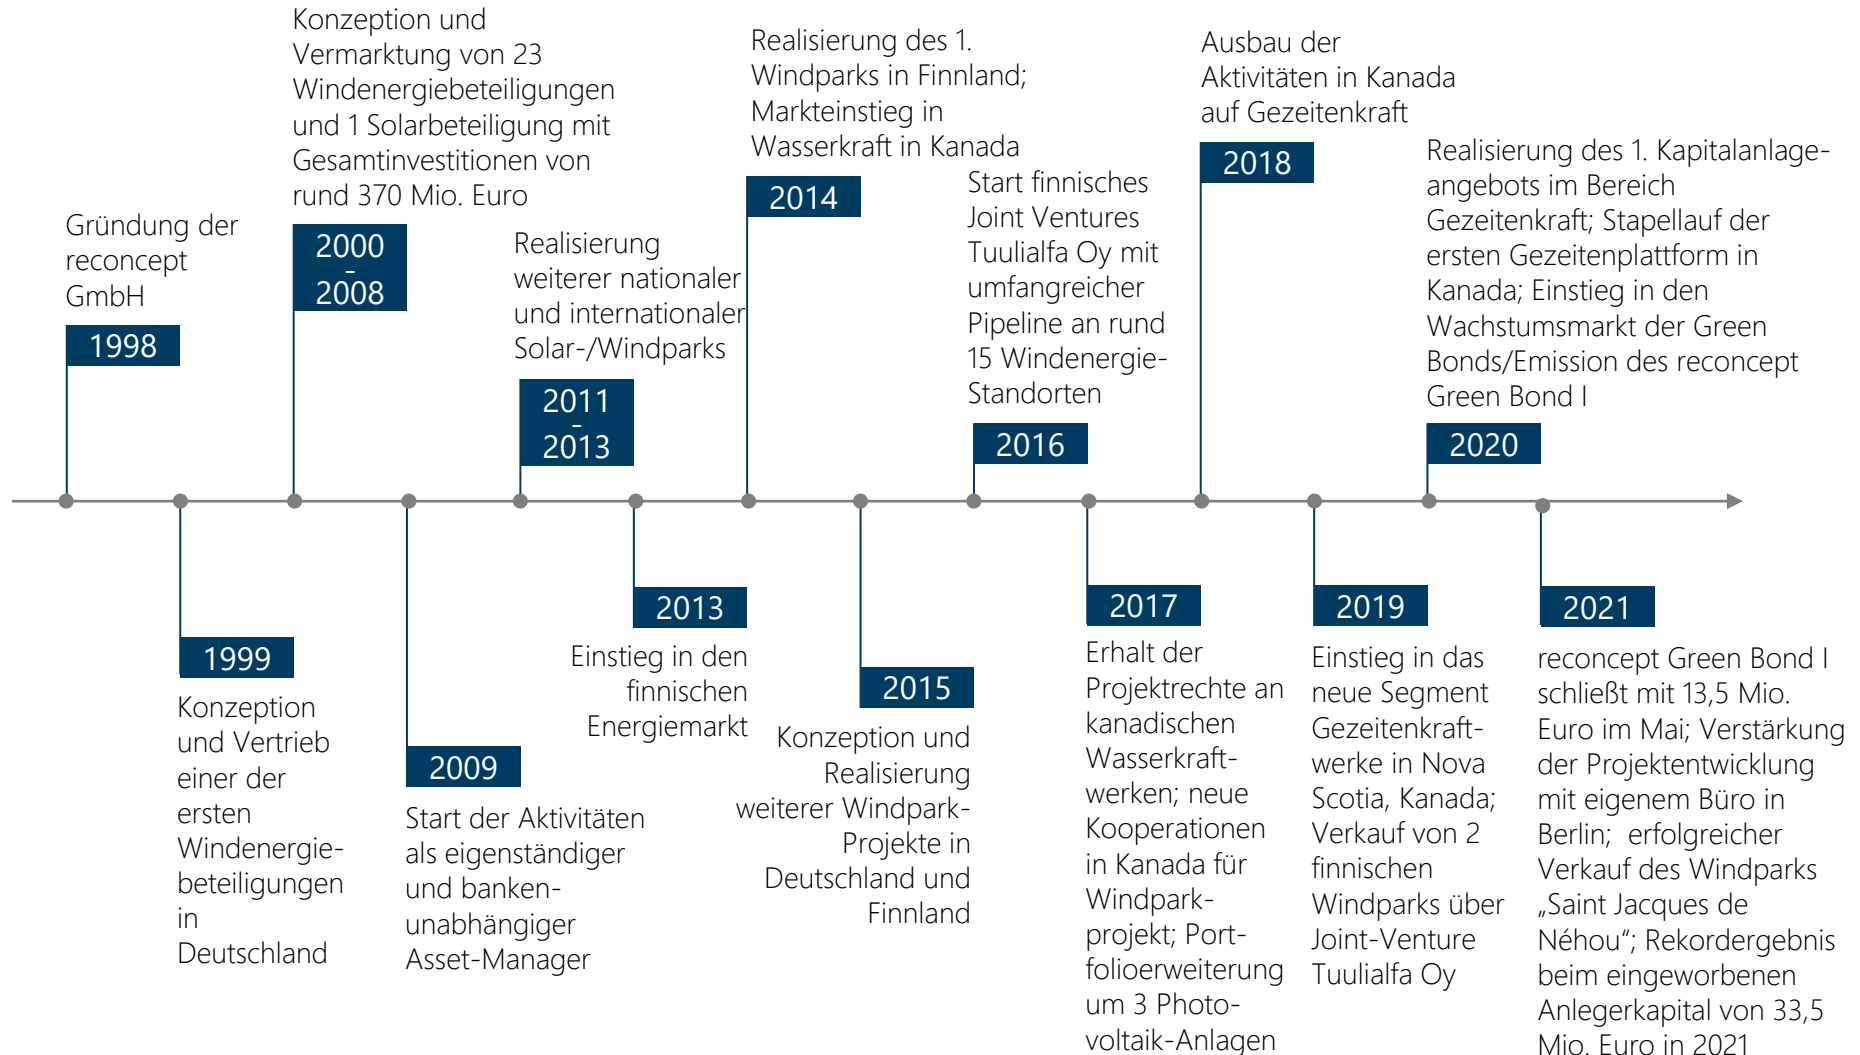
Gründung der reconcept GmbH

1998

Konzeption und Vermarktung von 23 Windenergiebeteiligungen und 1 Solarbeteiligung mit Gesamtinvestitionen von rund 370 Mio. Euro

2000 - 2008

Realisierung weiterer nationaler und internationaler Solar-/Windparks

2011 - 2013

Realisierung des 1. Windparks in Finnland; Markteinstieg in Wasserkraft in Kanada

2014

Start finnisches Joint Ventures Tuulialfa Oy mit umfangreicher Pipeline an rund 15 Windenergie-Standorten

2016

Ausbau der Aktivitäten in Kanada auf Gezeitenkraft

2018

Realisierung des 1. Kapitalanlage-angebots im Bereich Gezeitenkraft; Stapellauf der ersten Gezeitenplattform in Kanada; Einstieg in den Wachstumsmarkt der Green Bonds/Emission des reconcept Green Bond I

2020

1999

Konzeption und Vertrieb einer der ersten Windenergiebeteiligungen in Deutschland

2009

Start der Aktivitäten als eigenständiger und bankenunabhängiger Asset-Manager

2013

Einstieg in den finnischen Energiemarkt

2015

Konzeption und Realisierung weiterer Windpark-Projekte in Deutschland und Finnland

2017

Erhalt der Projektrechte an kanadischen Wasserkraftwerken; neue Kooperationen in Kanada für Windparkprojekt; Portfolioerweiterung um 3 Photovoltaik-Anlagen

2019

Einstieg in das neue Segment Gezeitenkraftwerke in Nova Scotia, Kanada; Verkauf von 2 finnischen Windparks über Joint-Venture Tuulialfa Oy

2021

reconcept Green Bond I schließt mit 13,5 Mio. Euro im Mai; Verstärkung der Projektentwicklung mit eigenem Büro in Berlin; erfolgreicher Verkauf des Windparks „Saint Jacques de Néhou“; Rekordergebnis beim eingeworbenen Anlegerkapital von 33,5 Mio. Euro in 2021